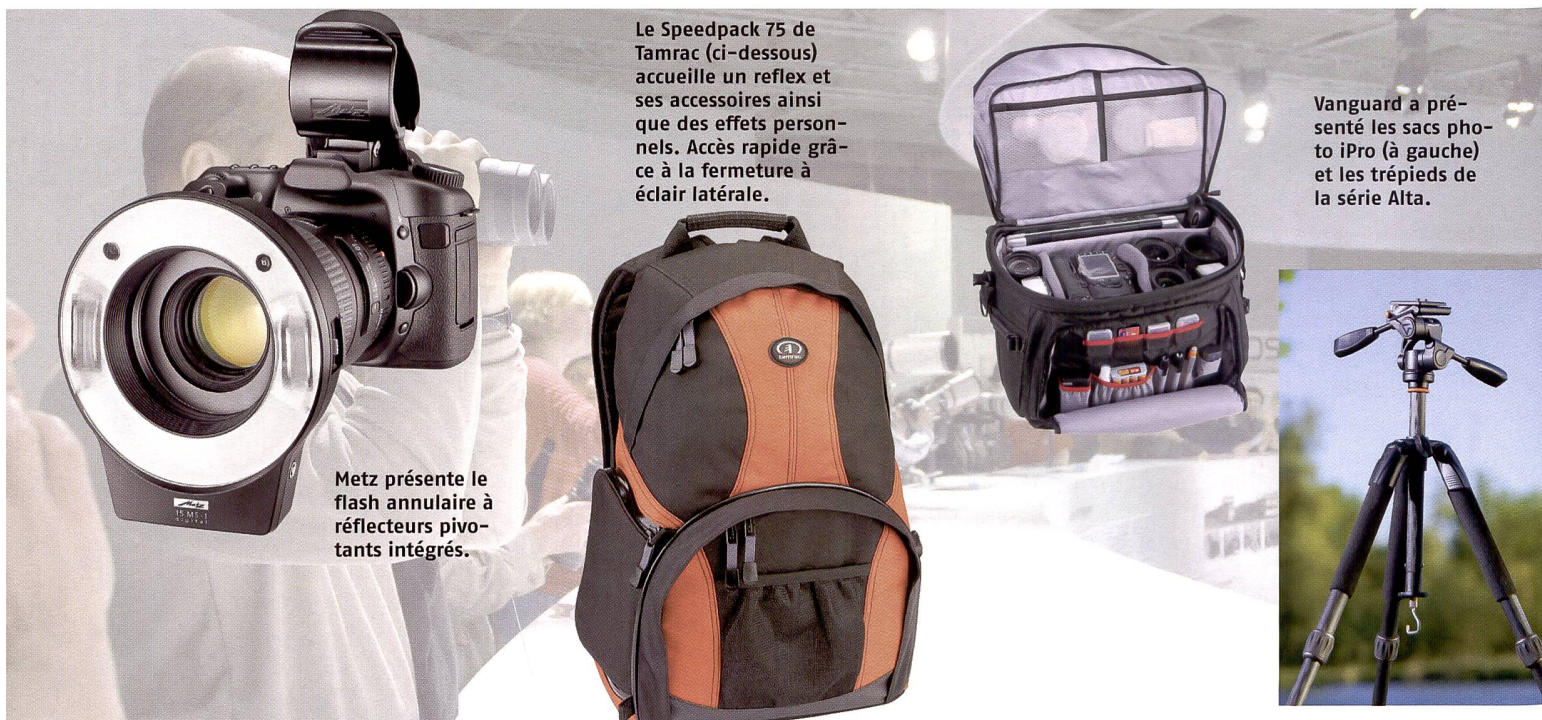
Le Speedpack 75 de Tamrac (ci-dessous) accueille un reflex et ses accessoires ainsi que des effets personnels. Accès rapide grâce à la fermeture à éclair latérale.

Vanguard a présenté les sacs photo iPro (à gauche) et les trépieds de la série Alta.

Metz présente le flash annulaire à réflecteurs pivotants intégrés.

Metz
15 MS-1
digital

tamrac